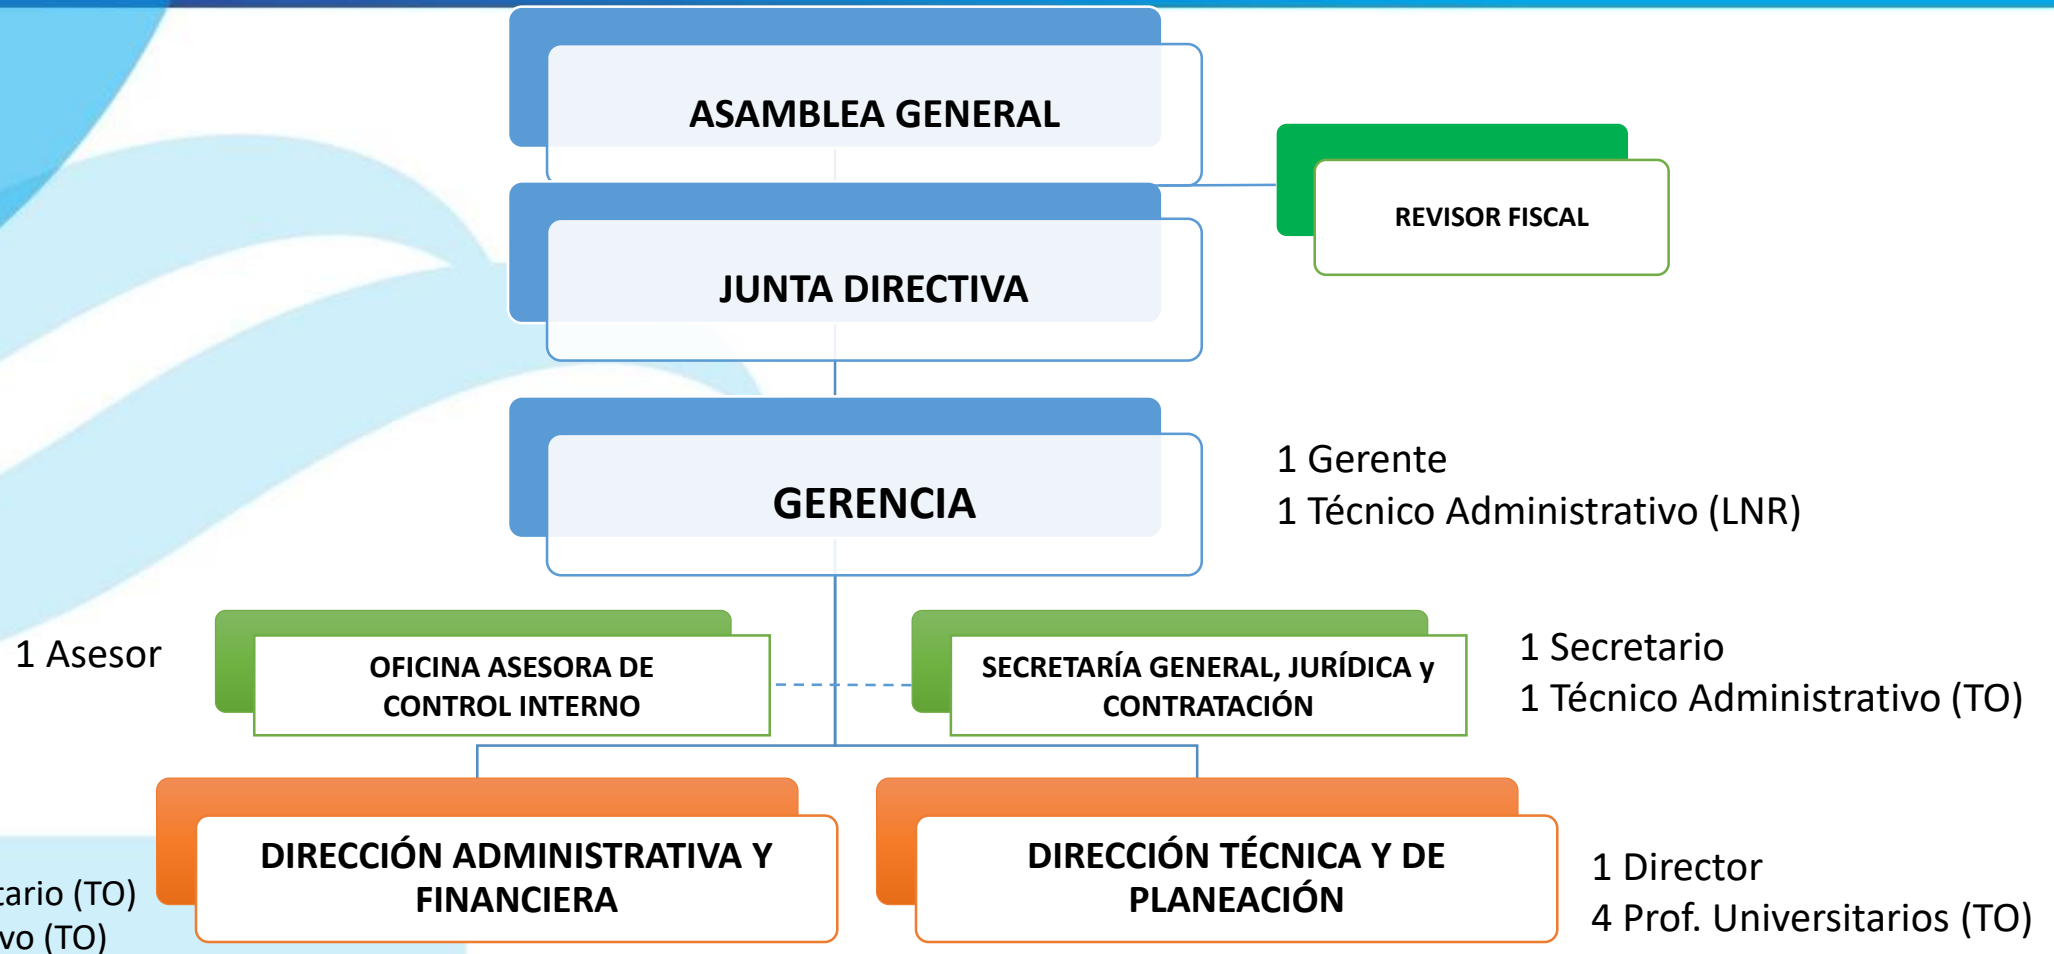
ASAMBLEA GENERAL

REVISOR FISCAL

JUNTA DIRECTIVA

GERENCIA

1 Gerente
1 Técnico Administrativo (LNR)

1 Asesor

OFICINA ASESORA DE CONTROL INTERNO

SECRETARÍA GENERAL, JURÍDICA y CONTRATACIÓN

1 Secretario
1 Técnico Administrativo (TO)

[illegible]ario (TO)
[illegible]vo (TO)

DIRECCIÓN ADMINISTRATIVA Y FINANCIERA

DIRECCIÓN TÉCNICA Y DE PLANEACIÓN

1 Director
4 Prof. Universitarios (TO)